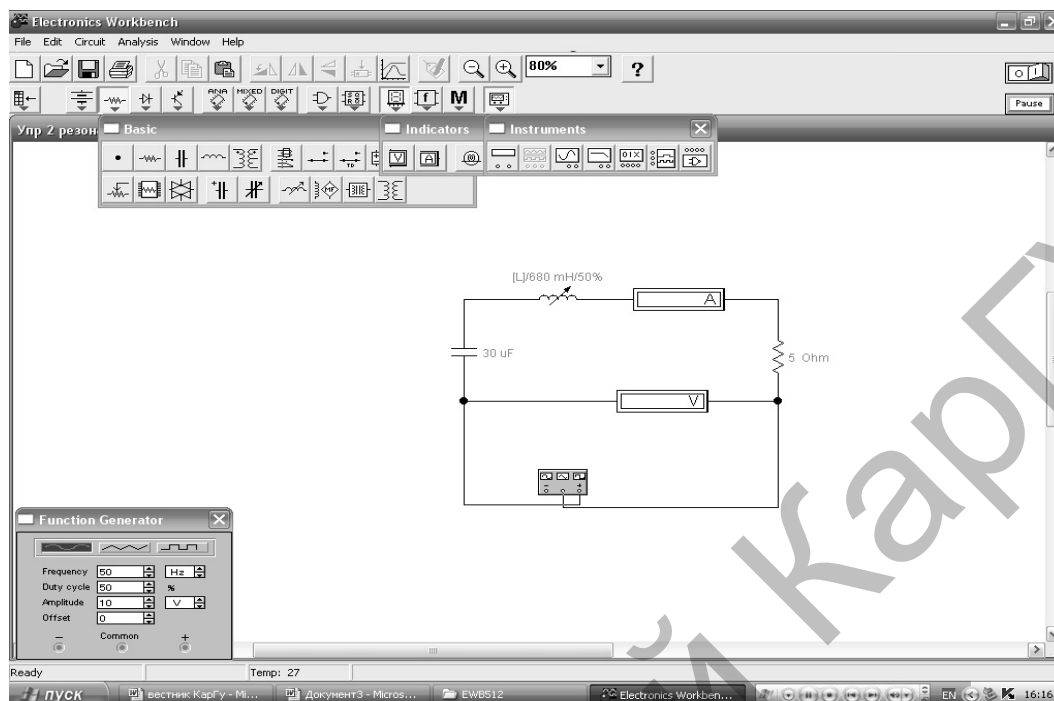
Electronics Workbench

File Edit Circuit Analysis Window Help

80%

?

Pause

Упр 2 резон

Basic

Indicators

Instruments

ANA MIXED DIGIT

M

[L]/680 mH/50%

A

30 uF

5 Ohm

V

Function Generator

Frequency 50 Hz
Duty cycle 50 %
Amplitude 10 V
Offset 0

– Common +

Ready

Temp: 27

пуск

вестник КарГу - Mi...

Документ3 - Micros...

EWB512

Electronics Workben...

EN

16:16

й КарГ